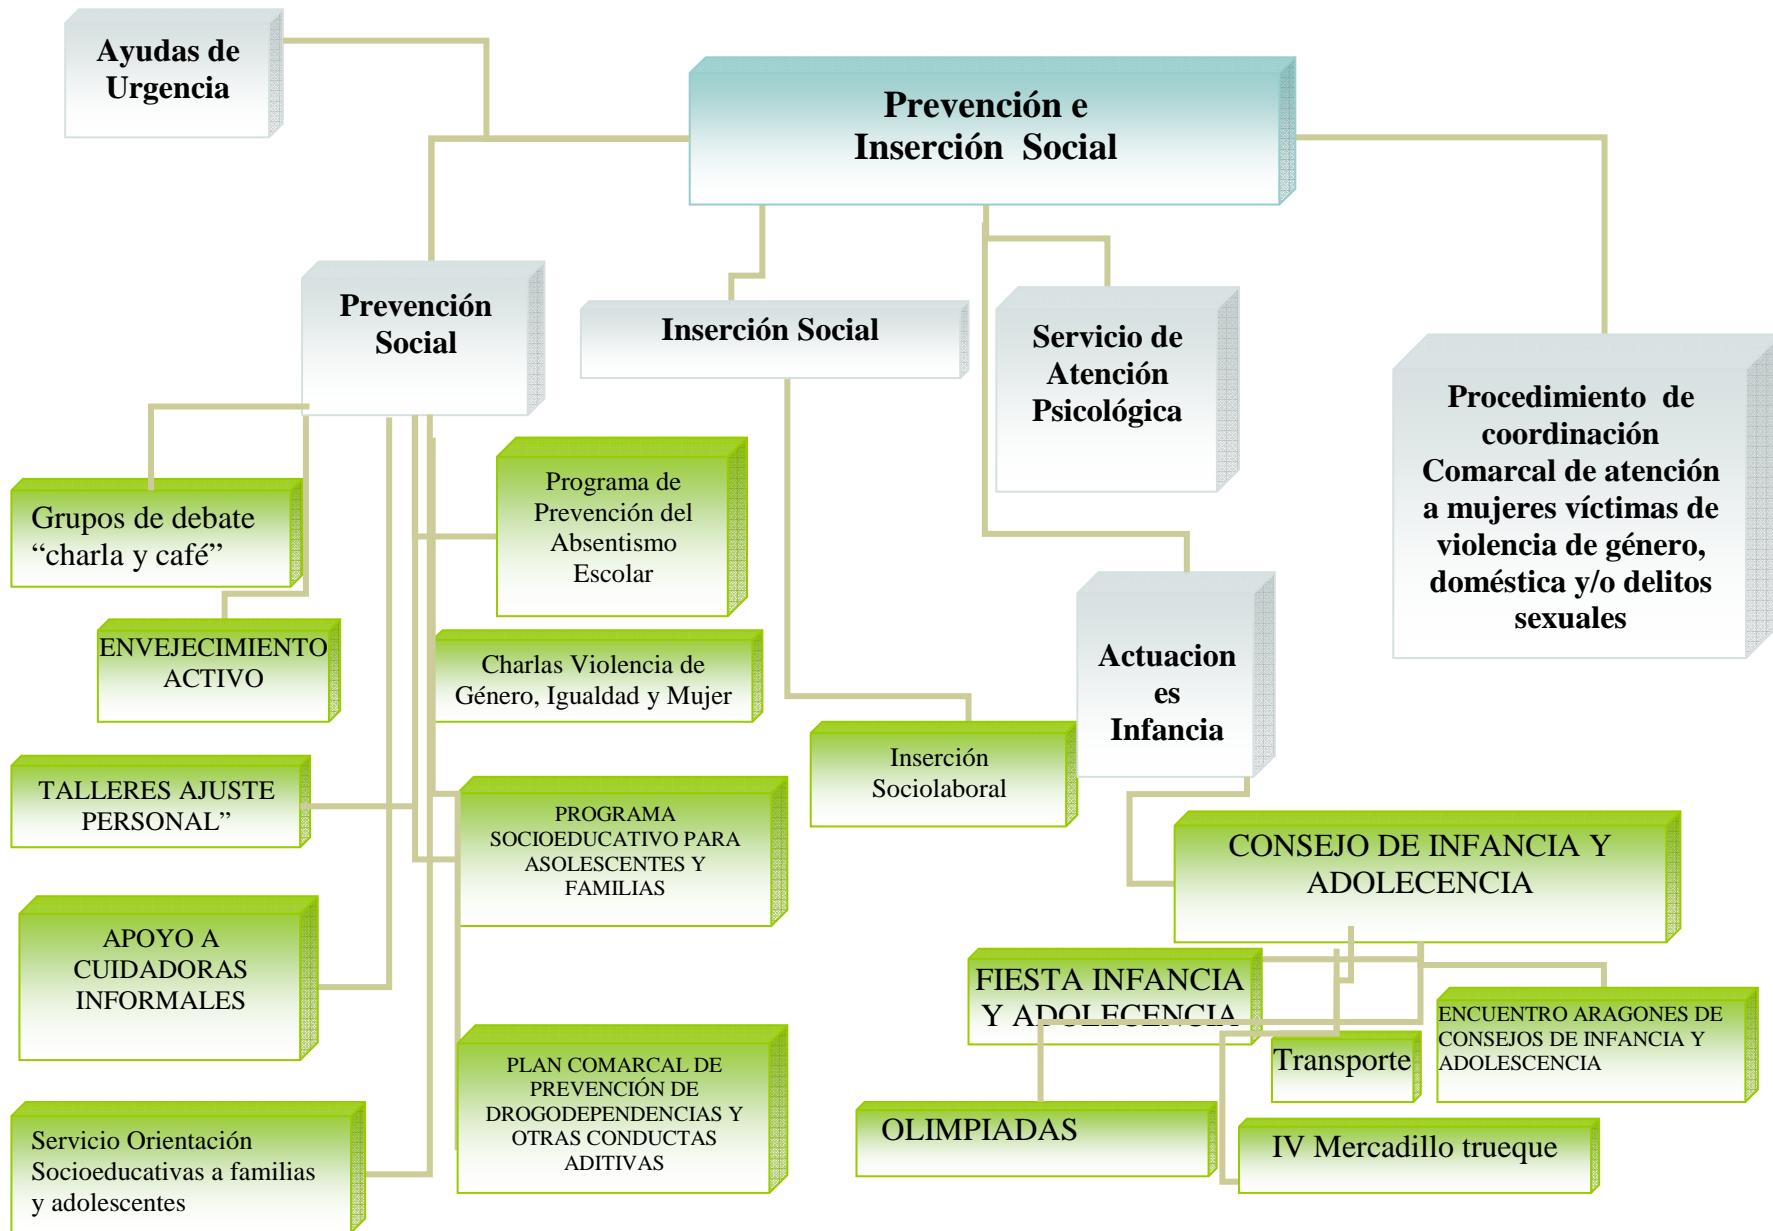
Ayudas de Urgencia

Prevención e Inserción Social

Prevención Social

Inserción Social

Servicio de Atención Psicológica

Procedimiento de coordinación Comarcal de atención a mujeres víctimas de violencia de género, doméstica y/o delitos sexuales

Grupos de debate “charla y café”

Programa de Prevención del Absentismo Escolar

ENVEJECIMIENTO ACTIVO

Charlas Violencia de Género, Igualdad y Mujer

Actuaciones Infancia

Inserción Sociolaboral

TALLERES AJUSTE PERSONAL”

PROGRAMA SOCIOEDUCATIVO PARA ASOLESCENTES Y FAMILIAS

CONSEJO DE INFANCIA Y ADOLECENCIA

APOYO A CUIDADORAS INFORMALES

FIESTA INFANCIA Y ADOLECENCIA

ENCUENTRO ARAGONES DE CONSEJOS DE INFANCIA Y ADOLESCENCIA

Transporte

PLAN COMARCAL DE PREVENCIÓN DE DROGODEPENDENCIAS Y OTRAS CONDUCTAS ADITIVAS

OLIMPIADAS

Servicio Orientación Socioeducativas a familias y adolescentes

IV Mercadillo trueque